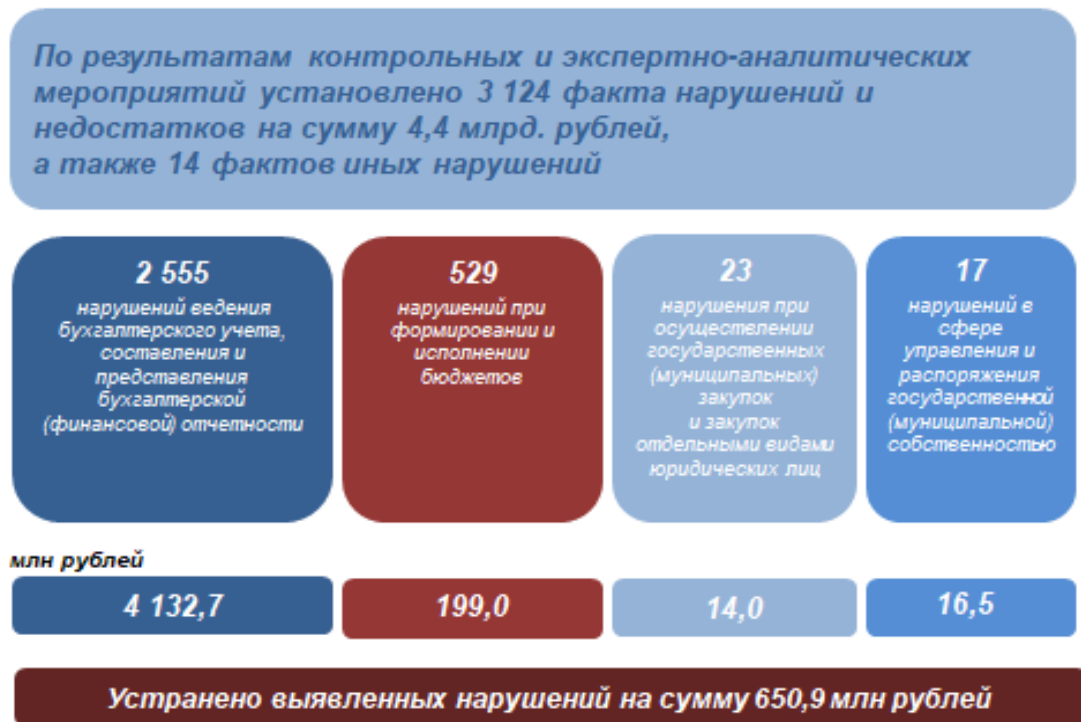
По результатам контрольных и экспертно-аналитических мероприятий установлено 3 124 факта нарушений и недостатков на сумму 4,4 млрд. рублей, а также 14 фактов иных нарушений

2 555
нарушений ведения бухгалтерского учета, составления и представления бухгалтерской (финансовой) отчетности

529
нарушений при формировании и исполнении бюджетов

23
нарушения при осуществлении государственных (муниципальных) закупок и закупок отдельными видами юридических лиц

17
нарушений в сфере управления и распоряжения государственной (муниципальной) собственностью

млн рублей

4 132,7

199,0

14,0

16,5

Устранено выявленных нарушений на сумму 650,9 млн рублей